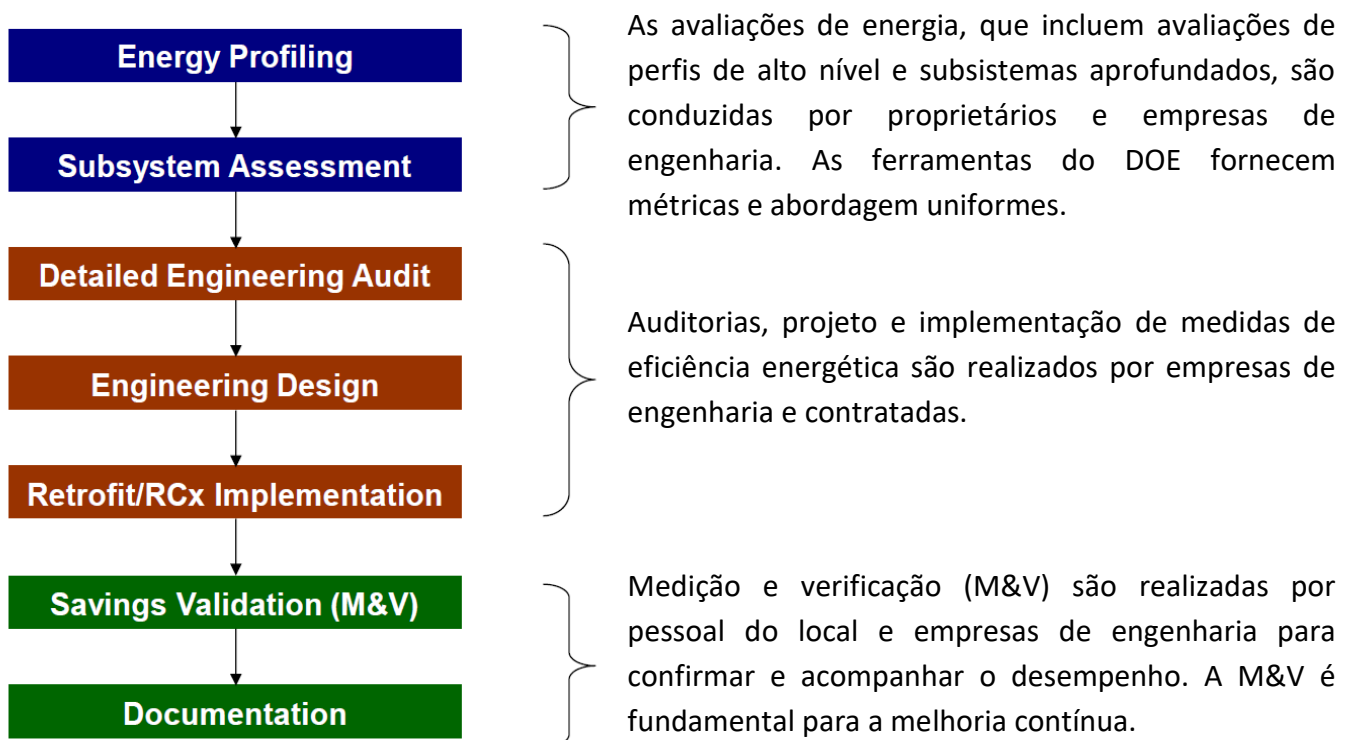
Energy Profiling

Subsystem Assessment

As avaliações de energia, que incluem avaliações de perfis de alto nível e subsistemas aprofundados, são conduzidas por proprietários e empresas de engenharia. As ferramentas do DOE fornecem métricas e abordagem uniformes.

Detailed Engineering Audit

Engineering Design

Retrofit/RCx Implementation

Auditorias, projeto e implementação de medidas de eficiência energética são realizados por empresas de engenharia e contratadas.

Savings Validation (M&V)

Documentation

Medição e verificação (M&V) são realizadas por pessoal do local e empresas de engenharia para confirmar e acompanhar o desempenho. A M&V é fundamental para a melhoria contínua.